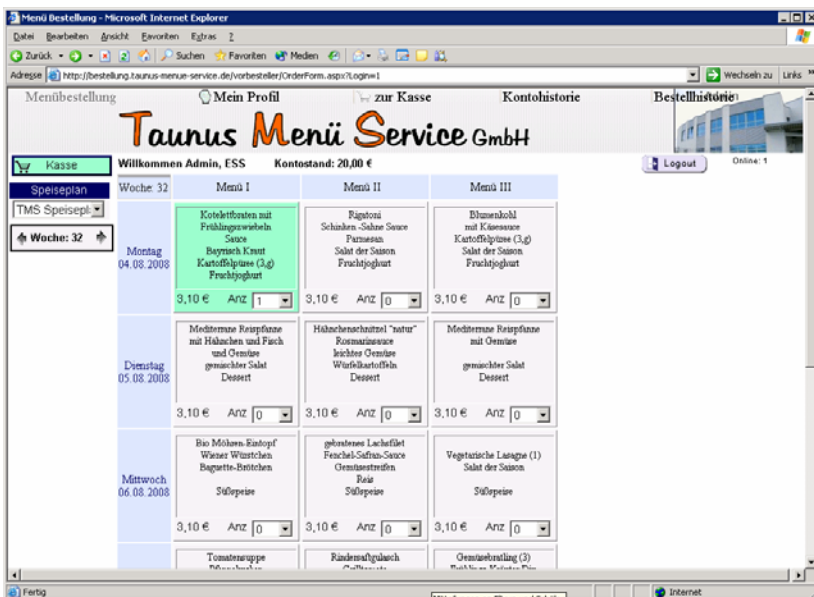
Menü Bestellung - Microsoft Internet Explorer

Datei Bearbeiten Ansicht Favoriten Extras ?

Zurück Suchen Favoriten Medien

Adresse http://bestellung.taunus-menue-service.de/vorbesteller/OrderForm.aspx?Login=1 Wechseln zu Links

Menübestellung Mein Profil zur Kasse Kontohistorie Bestellhistorie

Taunus Menü Service GmbH

Kasse

Speiseplan

TMS Speisepl

Woche: 32

Willkommen Admin, ESS Kontostand: 20,00 €

Logout Online: 1

| Woche: 32 | Menü I | Menü II | Menü III |
|---|---|---|---|
| Montag 04.08.2008 | Kotelettbraten mit Frühlingszwiebeln Sauce Bayrisch Kraut Kartoffelpüree (3,g) Fruchtjoghurt 3,10 € Anz 1 | Rigatoni Schinken -Sahne Sauce Parmesan Salat der Saison Fruchtjoghurt 3,10 € Anz 0 | Blumenkohl mit Käsesauce Kartoffelpüree (3,g) Salat der Saison Fruchtjoghurt 3,10 € Anz 0 |
| Dienstag 05.08.2008 | Mediterrane Reispfanne mit Hähnchen und Fisch und Gemüse gemischter Salat Dessert 3,10 € Anz 0 | Hähnchenschnitzel "natur" Rosmarinsauce leichtes Gemüse Würfelkartoffeln Dessert 3,10 € Anz 0 | Mediterrane Reispfanne mit Gemüse gemischter Salat Dessert 3,10 € Anz 0 |
| Mittwoch 06.08.2008 | Bio Möhren-Eintopf Wiener Würstchen Baguette-Brötchen Süßspeise 3,10 € Anz 0 | gebratenes Lachsfilet Fenchel-Safran-Sauce Gemüsestreifen Reis Süßspeise 3,10 € Anz 0 | Vegetarische Lasagne (1) Salat der Saison Süßspeise 3,10 € Anz 0 |
| | Tomatensuppe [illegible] | Rindersaftgulasch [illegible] | Gemüsebratling (3) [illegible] |

Fertig Internet